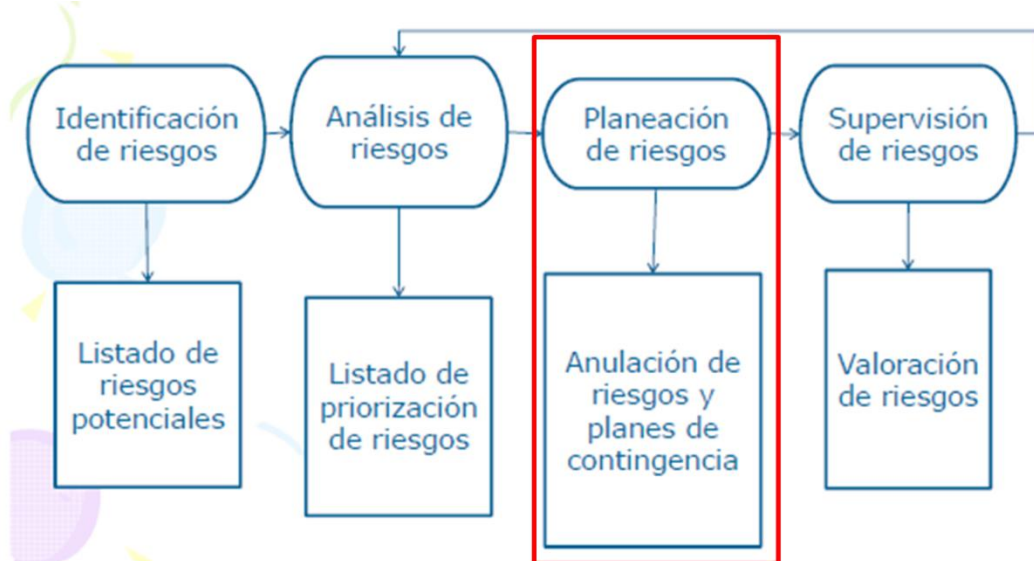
Identificación de riesgos

Análisis de riesgos

Planeación de riesgos

Supervisión de riesgos

Listado de riesgos potenciales

Listado de priorización de riesgos

Anulación de riesgos y planes de contingencia

Valoración de riesgos